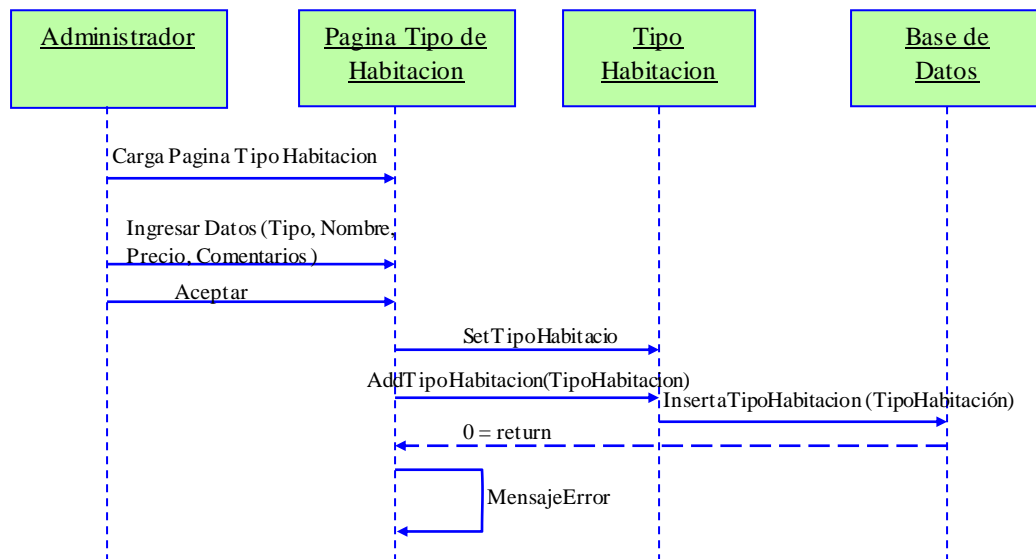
Administrador

Pagina Tipo de Habitacion

Tipo Habitacion

Base de Datos

Carga Pagina Tipo Habitacion

Ingresar Datos (Tipo, Nombre, Precio, Comentarios)

Aceptar

SetTipoHabitacio

AddTipoHabitacion(TipoHabitacion)

InsertaTipoHabitacion (TipoHabitación)

0 = return

MensajeError